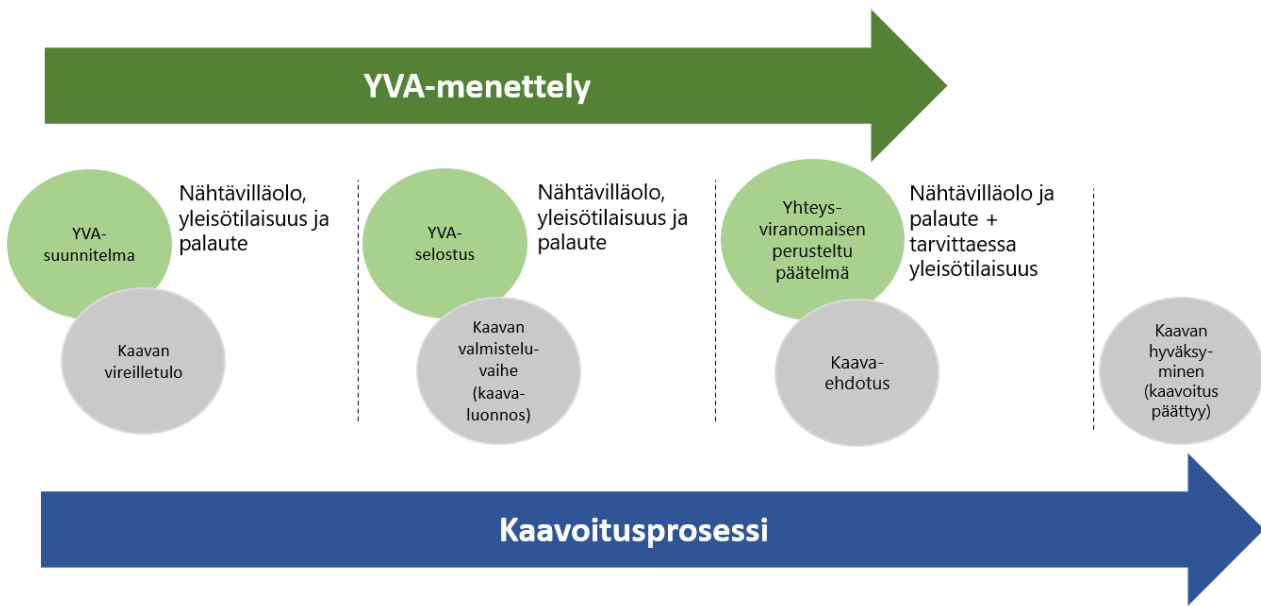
YVA-menettely

YVA-suunnitelma

Nähtävilläolo, yleisötilaisuus ja palaute

Kaavan vireilletulo

YVA-selostus

Nähtävilläolo, yleisötilaisuus ja palaute

Kaavan valmisteluvaihe (kaavaluonnos)

Yhteysviranomaisen perusteltu päätelmä

Nähtävilläolo ja palaute + tarvittaessa yleisötilaisuus

Kaavaehdotus

Kaavan hyväksyminen (kaavoitus päättyy)

Kaavoitusprosessi